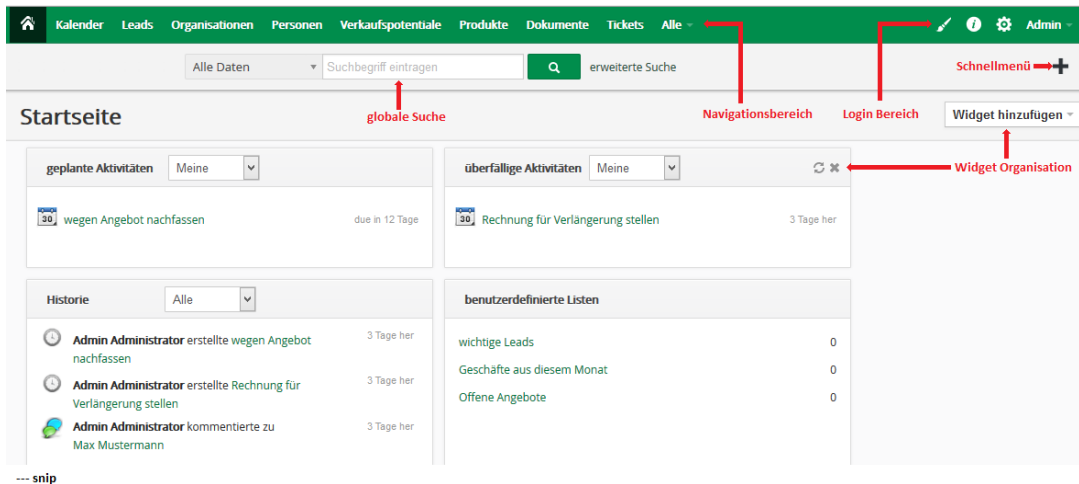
Kalender Leads Organisationen Personen Verkaufspotentiale Produkte Dokumente Tickets Alle

Admin

Alle Daten

Suchbegriff eintragen

erweiterte Suche

Schnellmenü

Startseite

globale Suche

Navigationsbereich

Login Bereich

Widget hinzufügen

Widget Organisation

geplante Aktivitäten Meine

30 wegen Angebot nachfassen due in 12 Tage

überfällige Aktivitäten Meine

30 Rechnung für Verlängerung stellen 3 Tage her

Historie Alle

Admin Administrator erstellte wegen Angebot nachfassen 3 Tage her

Admin Administrator erstellte Rechnung für Verlängerung stellen 3 Tage her

Admin Administrator kommentierte zu Max Mustermann 3 Tage her

benutzerdefinierte Listen

| | |
|---|---|
| wichtige Leads | 0 |
| Geschäfte aus diesem Monat | 0 |
| Offene Angebote | 0 |

--- snip